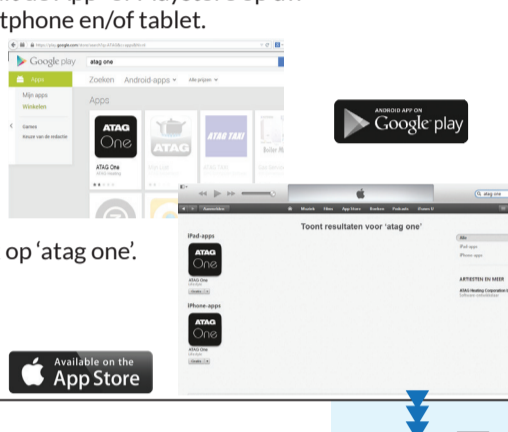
tphone en/of tablet.

Google play

atag one

Apps

Mijn apps

Winkelen

Games

Keuze van de redactie

Zoeken Android-apps Alle prijzen

Apps

ATAG One

ATAG

ATAG TAXI

ATAG One

ATAG Heating

ANDROID APP ON

Google play

op 'atag one'.

Toont resultaten voor 'atag one'

iPad-apps

ATAG One

ATAG One

iPhone-apps

ATAG One

ATAG One

ARTIESTEN EN MEER

Available on the

App Store